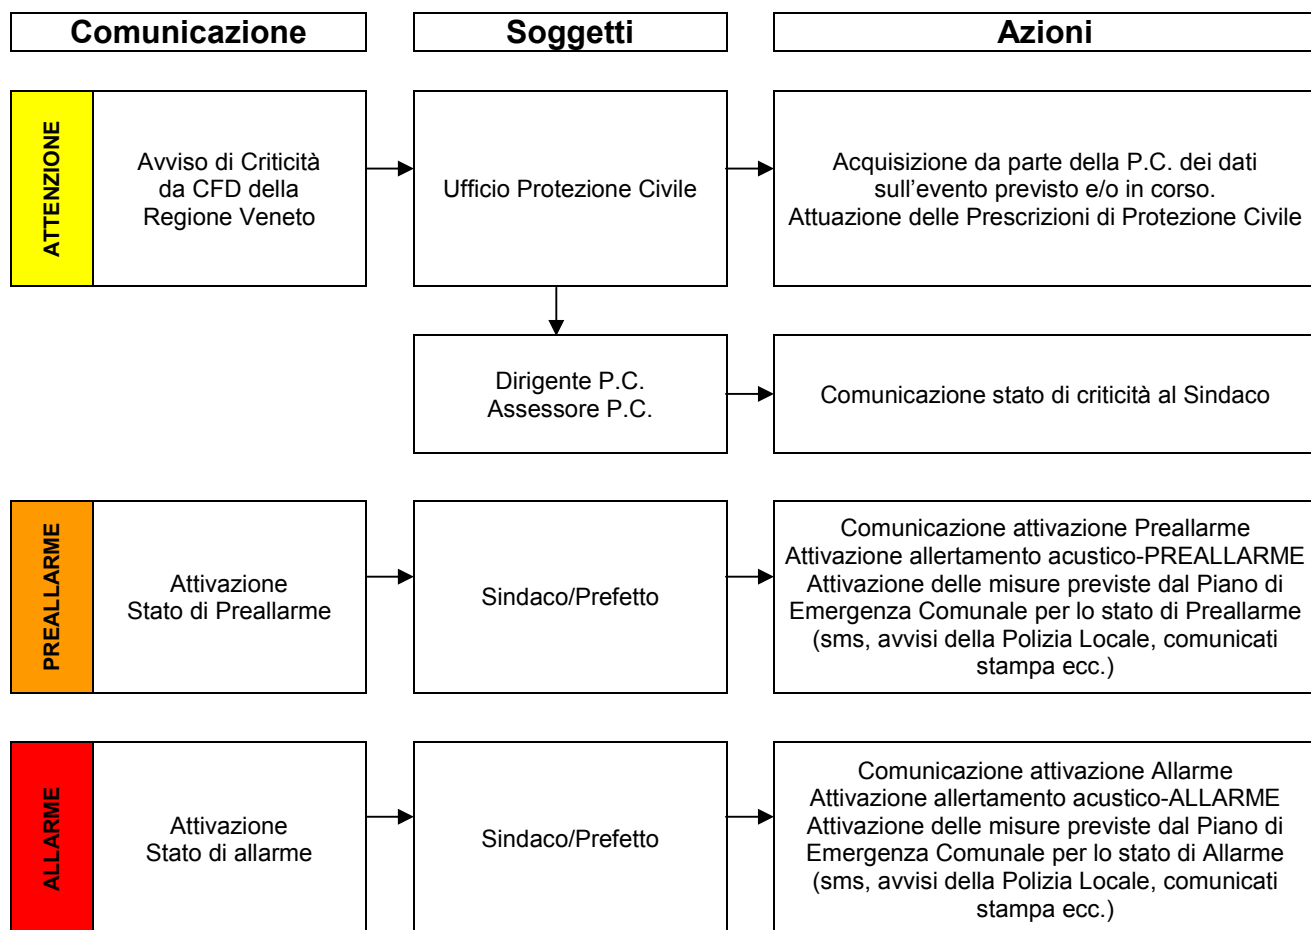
Comunicazione

Soggetti

Azioni

ATTENZIONE

Avviso di Criticità da CFD della Regione Veneto

Ufficio Protezione Civile

Acquisizione da parte della P.C. dei dati sull'evento previsto e/o in corso.
Attuazione delle Prescrizioni di Protezione Civile

Dirigente P.C.
Assessore P.C.

Comunicazione stato di criticità al Sindaco

PREALLARME

Attivazione Stato di Preallarme

Sindaco/Prefetto

Comunicazione attivazione Preallarme
Attivazione allertamento acustico-PREALLARME
Attivazione delle misure previste dal Piano di Emergenza Comunale per lo stato di Preallarme (sms, avvisi della Polizia Locale, comunicati stampa ecc.)

ALLARME

Attivazione Stato di allarme

Sindaco/Prefetto

Comunicazione attivazione Allarme
Attivazione allertamento acustico-ALLARME
Attivazione delle misure previste dal Piano di Emergenza Comunale per lo stato di Allarme (sms, avvisi della Polizia Locale, comunicati stampa ecc.)